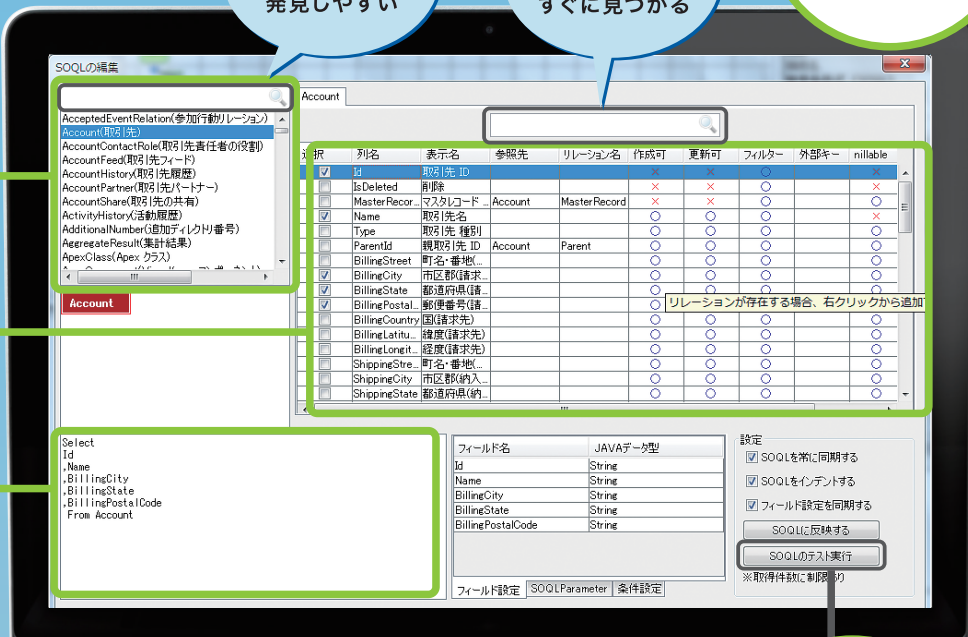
発見しやすい

すぐに見つかる

SOQLの編集

AcceptedEventRelation(参加行動リレーション)
Account(取引先)
AccountContactRole(取引先責任者の役割)
AccountFeed(取引先フィード)
AccountHistory(取引先履歴)
AccountPartner(取引先パートナー)
AccountShare(取引先の共有)
ActivityHistory(活動履歴)
AdditionalNumber(追加ディレクトリ番号)
AggregateResult(集計結果)
ApexClass(Apex クラス)

Account

Account

| 選択 | 列名 | 表示名 | 参照先 | リレーション名 | 作成可 | 更新可 | フィルター | 外部キー | nillable |
|---|---|---|---|---|---|---|---|---|---|
| ☑ | Id | 取引先 ID | | | × | × | ○ | | × |
| ☐ | IsDeleted | 削除 | | | × | × | ○ | | × |
| ☐ | MasterRecor... | マスタレコード... | Account | MasterRecord | × | × | ○ | | ○ |
| ☑ | Name | 取引先名 | | | ○ | ○ | ○ | | × |
| ☐ | Type | 取引先 種別 | | | ○ | ○ | ○ | | ○ |
| ☐ | ParentId | 親取引先 ID | Account | Parent | ○ | ○ | ○ | | ○ |
| ☐ | BillingStreet | 町名・番地(... | | | ○ | ○ | ○ | | ○ |
| ☑ | BillingCity | 市区郡(請求... | | | ○ | ○ | ○ | | ○ |
| ☑ | BillingState | 都道府県(請... | | | ○ | ○ | ○ | | ○ |
| ☑ | BillingPostal... | 郵便番号(請... | | | ○ | | | | |
| ☐ | BillingCountry | 国(請求先) | | | ○ | ○ | ○ | | ○ |
| ☐ | BillingLatitu... | 緯度(請求先) | | | ○ | ○ | ○ | | ○ |
| ☐ | BillingLongit... | 経度(請求先) | | | ○ | ○ | ○ | | ○ |
| ☐ | ShippingStre... | 町名・番地(... | | | ○ | ○ | ○ | | ○ |
| ☐ | ShippingCity | 市区郡(納入... | | | ○ | ○ | ○ | | ○ |
| ☐ | ShippingState | 都道府県(納... | | | ○ | ○ | ○ | | ○ |

リレーションが存在する場合、右クリックから追加

Select
Id
,Name
,BillingCity
,BillingState
,BillingPostalCode
From Account

| フィールド名 | JAVAデータ型 |
|---|---|
| Id | String |
| Name | String |
| BillingCity | String |
| BillingState | String |
| BillingPostalCode | String |

フィールド設定 | SOQLParameter | 条件設定

設定
☑ SOQLを常に同期する
☑ SOQLをインデントする
☑ フィールド設定を同期する
SOQLに反映する
SOQLのテスト実行
※取得件数に制限あり